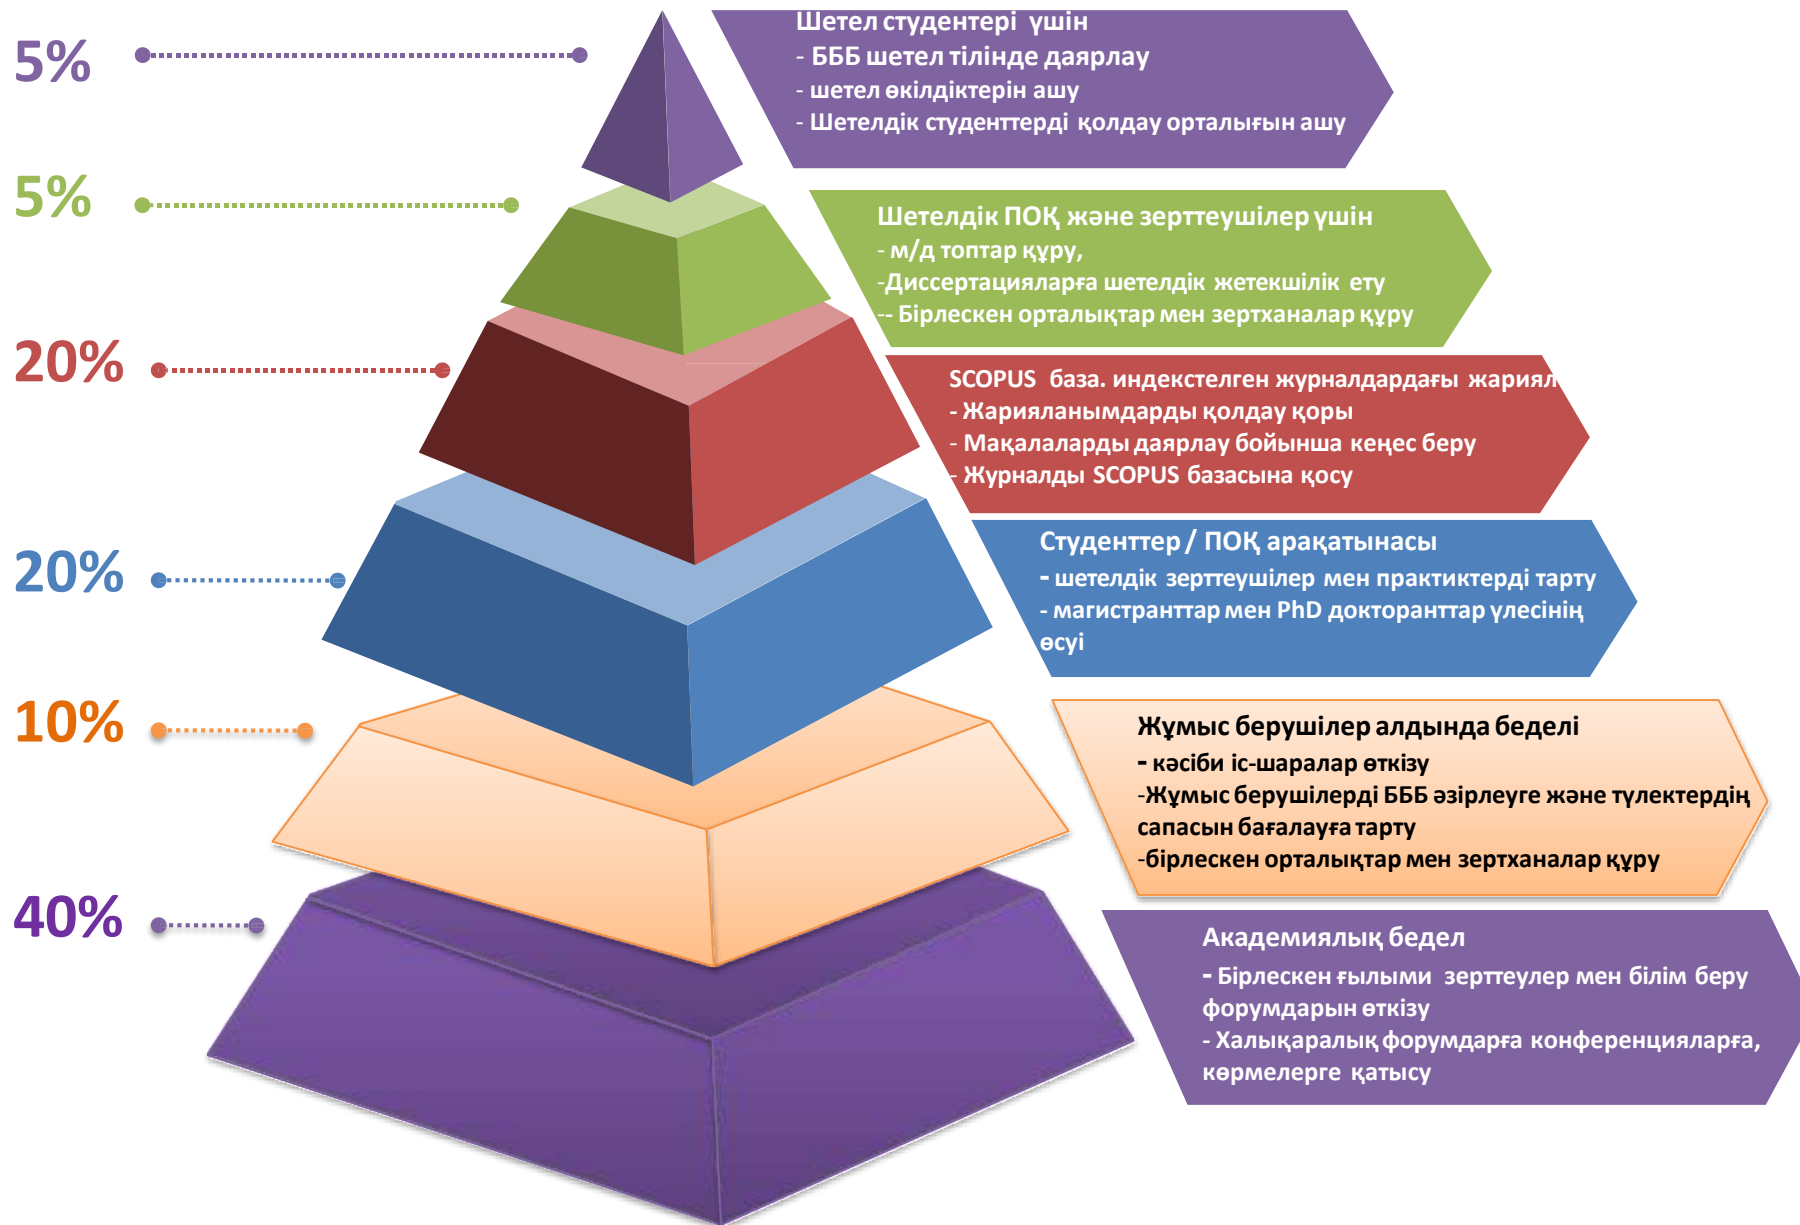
5%

Шетел студентері үшін
- БББ шетел тілінде даярлау
- шетел өкілдіктерін ашу
- Шетелдік студенттерді қолдау орталығын ашу

5%

Шетелдік ПОҚ және зерттеушілер үшін
- м/д топтар құру,
-Диссертацияларға шетелдік жетекшілік ету
-- Бірлескен орталықтар мен зертханалар құру

20%

SCOPUS база. индекстелген журналдардағы жариял
- Жарияланымдарды қолдау қоры
- Мақалаларды даярлау бойынша кеңес беру
- Журналды SCOPUS базасына қосу

20%

Студенттер / ПОҚ арақатынасы
- шетелдік зерттеушілер мен практиктерді тарту
- магистранттар мен PhD докторанттар үлесінің өсуі

10%

Жұмыс берушілер алдында беделі
- кәсіби іс-шаралар өткізу
-Жұмыс берушілерді БББ әзірлеуге және түлектердің сапасын бағалауға тарту
-бірлескен орталықтар мен зертханалар құру

40%

Академиялық бедел
- Бірлескен ғылыми зерттеулер мен білім беру форумдарын өткізу
- Халықаралық форумдарға конференцияларға, көрмелерге қатысу